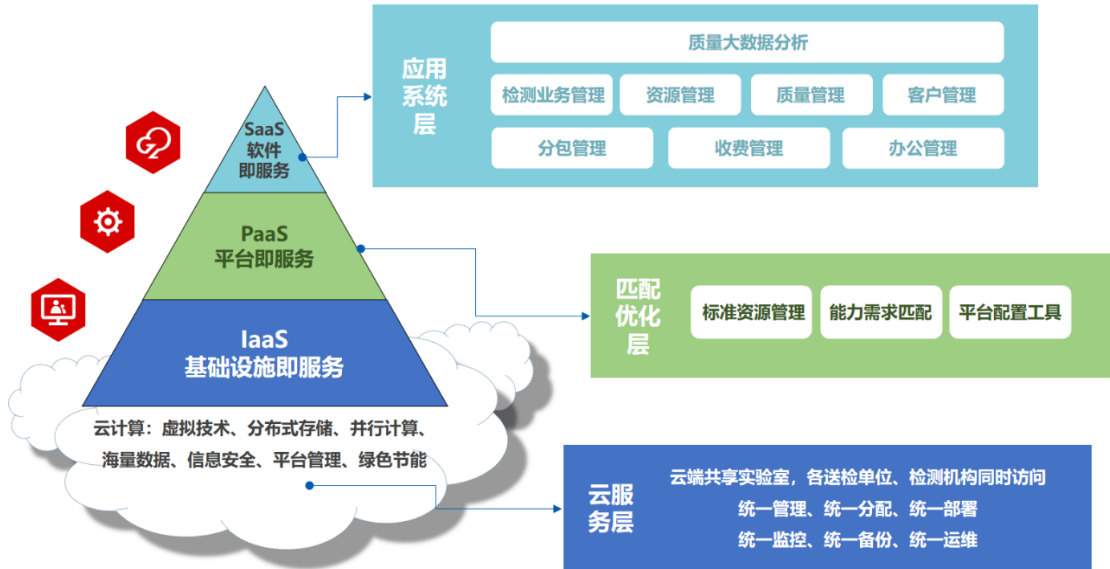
SaaS
软件
即服务

PaaS
平台即服务

IaaS
基础设施即服务

云计算：虚拟技术、分布式存储、并行计算、海量数据、信息安全、平台管理、绿色节能

应用系统层

质量大数据分析

检测业务管理
资源管理
质量管理
客户管理

分包管理
收费管理
办公管理

匹配优化层

标准资源管理
能力需求匹配
平台配置工具

云服务层

云端共享实验室，各送检单位、检测机构同时访问
统一管理、统一分配、统一部署
统一监控、统一备份、统一运维